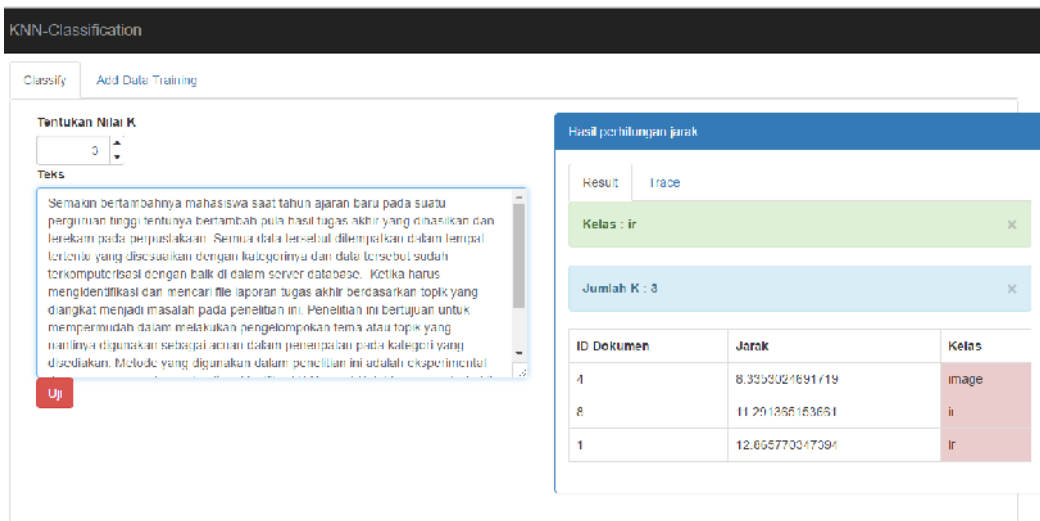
KNN-Classification

Classify | Add Data Training

Tentukan Nilai K

3

Teks

Semakin bertambahnya mahasiswa saat tahun ajaran baru pada suatu perguruan tinggi tentunya bertambah pula hasil tugas akhir yang dihasilkan dan terekam pada perpustakaan. Semua data tersebut ditempatkan dalam tempat tertentu yang disesuaikan dengan kategorinya dan data tersebut sudah terkomputerisasi dengan baik di dalam server database. Ketika harus mengidentifikasi dan mencari file laporan tugas akhir berdasarkan topik yang diangkat menjadi masalah pada penelitian ini. Penelitian ini bertujuan untuk mempermudah dalam melakukan pengelompokan tema atau topik yang nantinya digunakan sebagai acuan dalam penempatan pada kategori yang disediakan. Metode yang digunakan dalam penelitian ini adalah eksperimental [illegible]

Uji

Hasil perhitungan jarak

Result | Trace

Kelas : ir

Jumlah K : 3

| ID Dokumen | Jarak | Kelas |
|---|---|---|
| 4 | 8.3353024691719 | image |
| 8 | 11.201365153661 | ir |
| 1 | 12.865770347394 | ir |